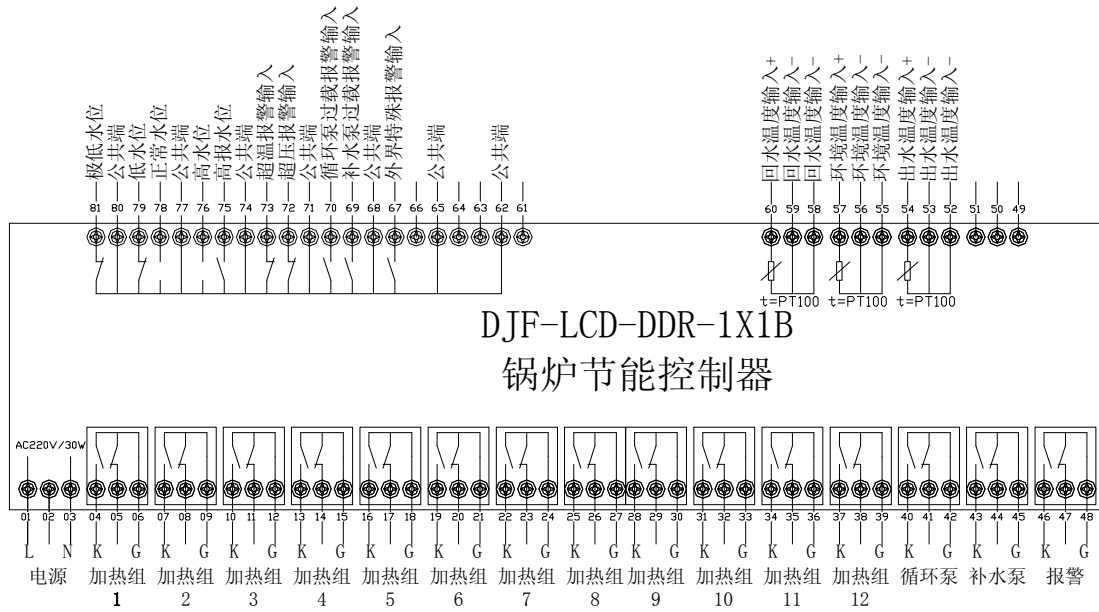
极低水位
公共端
低水位
正常水位
公共端
高水位
高报水位
公共端
超温报警输入
超压报警输入
公共端
循环泵过载报警输入
补水泵过载报警输入
公共端
外界特殊报警输入
公共端
公共端

81 80 79 78 77 76 75 74 73 72 71 70 69 68 67 66 65 64 63 62 61

回水温度输入+
回水温度输入-
回水温度输入-
环境温度输入+
环境温度输入-
环境温度输入-
出水温度输入+
出水温度输入-
出水温度输入-

60 59 58 57 56 55 54 53 52 51 50 49

t=PT100 t=PT100 t=PT100

DJF-LCD-DDR-1X1B
锅炉节能控制器

AC220V/30W

01 02 03 04 05 06 07 08 09 10 11 12 13 14 15 16 17 18 19 20 21 22 23 24 25 26 27 28 29 30 31 32 33 34 35 36 37 38 39 40 41 42 43 44 45 46 47 48

L N K G K G K G K G K G K G K G K G K G K G K G K G K G K G K G

电源 加热组 1 加热组 2 加热组 3 加热组 4 加热组 5 加热组 6 加热组 7 加热组 8 加热组 9 加热组 10 加热组 11 加热组 12 循环泵 补水泵 报警